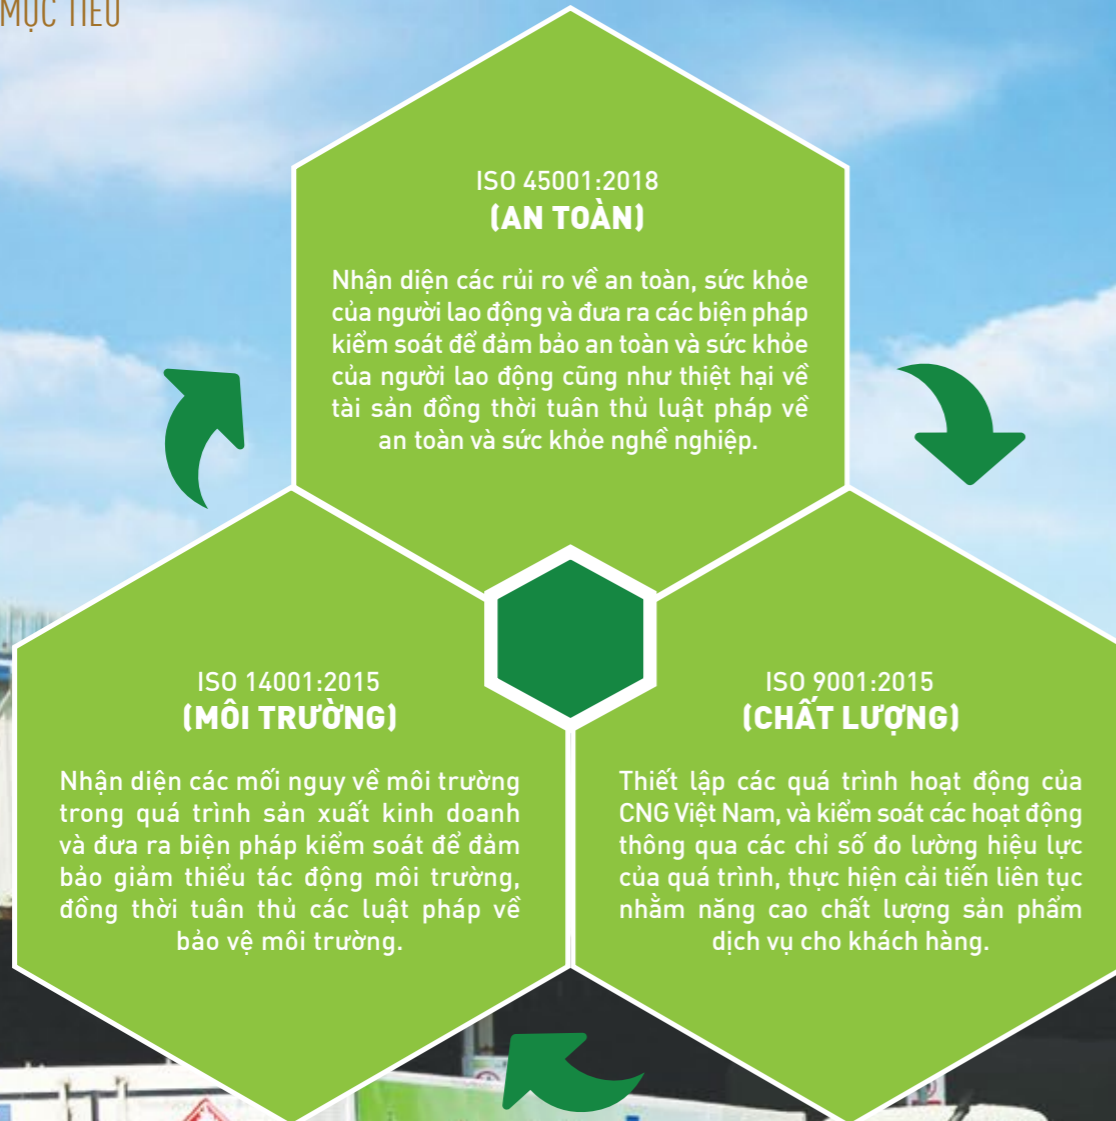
MỤC TIÊU

ISO 45001:2018
(AN TOÀN)

Nhận diện các rủi ro về an toàn, sức khỏe của người lao động và đưa ra các biện pháp kiểm soát để đảm bảo an toàn và sức khỏe của người lao động cũng như thiệt hại về tài sản đồng thời tuân thủ luật pháp về an toàn và sức khỏe nghề nghiệp.

ISO 14001:2015
(MÔI TRƯỜNG)

Nhận diện các mối nguy về môi trường trong quá trình sản xuất kinh doanh và đưa ra biện pháp kiểm soát để đảm bảo giảm thiểu tác động môi trường, đồng thời tuân thủ các luật pháp về bảo vệ môi trường.

ISO 9001:2015
(CHẤT LƯỢNG)

Thiết lập các quá trình hoạt động của CNG Việt Nam, và kiểm soát các hoạt động thông qua các chỉ số đo lường hiệu lực của quá trình, thực hiện cải tiến liên tục nhằm nâng cao chất lượng sản phẩm dịch vụ cho khách hàng.